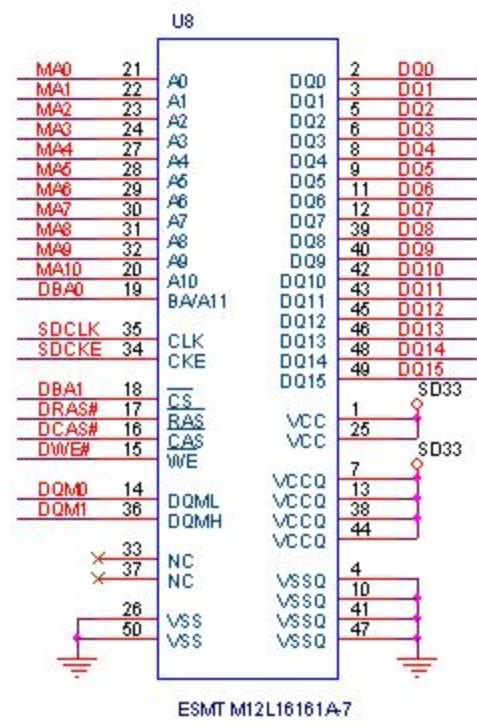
U8

MA0 21 A0
MA1 22 A1
MA2 23 A2
MA3 24 A3
MA4 27 A4
MA5 28 A5
MA6 29 A6
MA7 30 A7
MA8 31 A8
MA9 32 A9
MA10 20 A10
DBA0 19 BA/A11

SDCLK 35 CLK
SDCKE 34 CKE

DBA1 18 $\overline{CS}$
DRAS# 17 $\overline{RAS}$
DCAS# 16 $\overline{CAS}$
DWE# 15 $\overline{WE}$

DQM0 14 DQML
DQM1 36 DQMH

33 NC
37 NC

26 VSS
50 VSS

DQ0 2 DQ0
DQ1 3 DQ1
DQ2 5 DQ2
DQ3 6 DQ3
DQ4 8 DQ4
DQ5 9 DQ5
DQ6 11 DQ6
DQ7 12 DQ7
DQ8 39 DQ8
DQ9 40 DQ9
DQ10 42 DQ10
DQ11 43 DQ11
DQ12 45 DQ12
DQ13 46 DQ13
DQ14 48 DQ14
DQ15 49 DQ15

SD33
VCC 1
VCC 25

SD33
VCCQ 7
VCCQ 13
VCCQ 38
VCCQ 44

VSSQ 4
VSSQ 10
VSSQ 41
VSSQ 47

ESMT M12L16161A-7